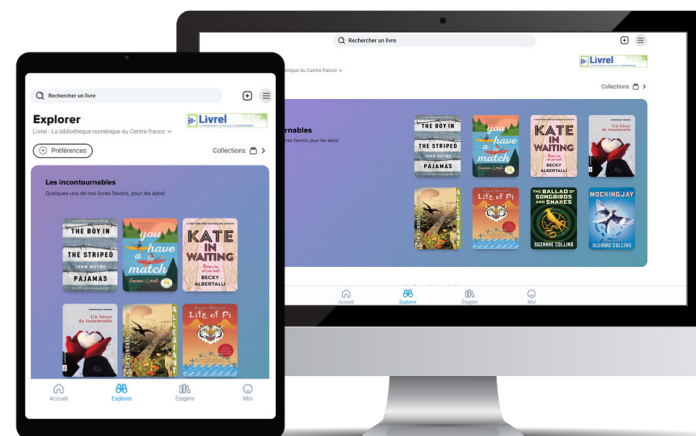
Rechercher un livre

Livrel

Collections

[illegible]urnables
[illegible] livres favoris, pour les ados!

THE BOY IN THE STRIPED JOHN BOYNE PAJAMAS

you have a match

KATE IN WAITING BECKY ALBERTALLI

Un hiver de tourments

Life of Pi

THE BALLAD OF SONGBIRDS AND SNAKES SUZANNE COLLINS

MOCKINGJAY SUZANNE COLLINS

Accueil Explorer Étagère Moi

Rechercher un livre

Explorer
Livrel - La bibliothèque numérique du Centre franco

Livrel

Préférences

Collections

Les incontournables
Quelques-uns de nos livres favoris, pour les ados!

THE BOY IN THE STRIPED JOHN BOYNE PAJAMAS

you have a match

KATE IN WAITING BECKY ALBERTALLI

Un hiver de tourments

Life of Pi

Accueil Explorer Étagère Moi